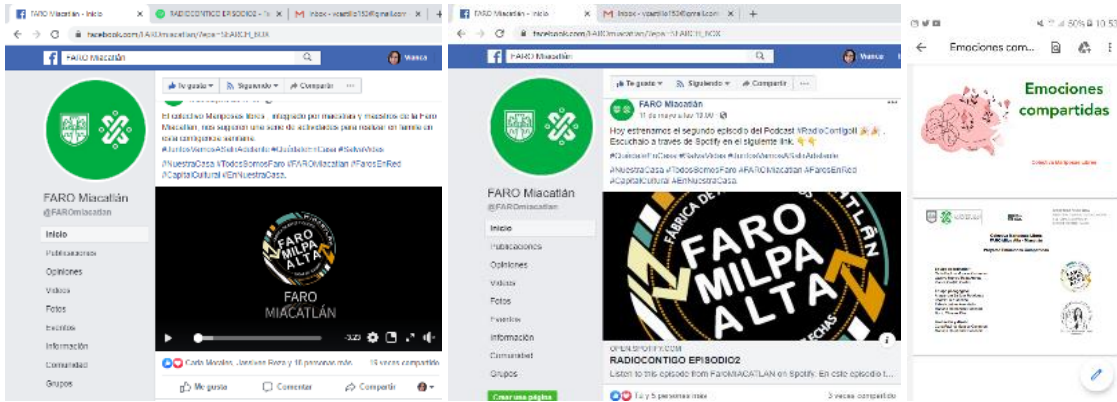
FARO Miacatlán - Inicio | RADIOCONTIGO EPISODIOS | Inbox - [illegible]@gmail.com

facebook.com/FAROmiacatlan/?epa=SEARCH_BOX

FARO Miacatlán

Vianca

Te gusta | Siguiendo | Compartir | ...

El colectivo Mariposas libres, integrado por maestras y maestros de la Faro Miacatlán, nos siguen con una serie de actividades para realizar en familia en esta contingencia sanitaria.
#JuntosVamosASalirAdelante #QuédateEnCasa #SelvaVidas
#NuestraCasa #TodosSomosFaro #FAROMiacatlan #FaroEnRed #CapitalCultural #EnNuestraCasa

FARO Miacatlán
@FAROmiacatlan

Inicio
Publicaciones
Opiniones
Videos
Fotos
Eventos
Información
Comunidad
Grupos

FARO MILPA ALTA

FARO MIACATLÁN

-3:23

Carla Morales, Jasiveet Reza y 16 personas más   15 veces compartido

Me gusta | Comentar | Compartir

FARO Miacatlán - Inicio | Inbox - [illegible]@gmail.com

facebook.com/FAROmiacatlan/?epa=SEARCH_BOX

FARO Miacatlán

Vianca

Te gusta | Siguiendo | Compartir | ...

FARO Miacatlán
17 de mayo a las 12:00

Hoy estrenamos el segundo episodio del Podcast #RadioContigo!! Escúchalo a través de Spotify en el siguiente link.
#QuédateEnCasa #SelvaVidas #JuntosVamosASalirAdelante
#NuestraCasa #TodosSomosFaro #FAROMiacatlan #FaroEnRed #CapitalCultural #EnNuestraCasa

FARO Miacatlán
@FAROmiacatlan

Inicio
Publicaciones
Opiniones
Videos
Fotos
Eventos
Información
Comunidad
Grupos

Crear una página

FÁBRICA DE ARTES Y OFICIOS MIACATLÁN
FARO MILPA ALTA
...ECHAS

OPEN.SPOTIFY.COM
RADIOCONTIGO EPISODIO2
Listen to this episode from FaroMIACATLAN on Spotify. En este episodio t...

Tú y 5 personas más   3 veces compartido

50% 10:53

Emociones com...

Emociones compartidas

Colectivo Mariposas Libres

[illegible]